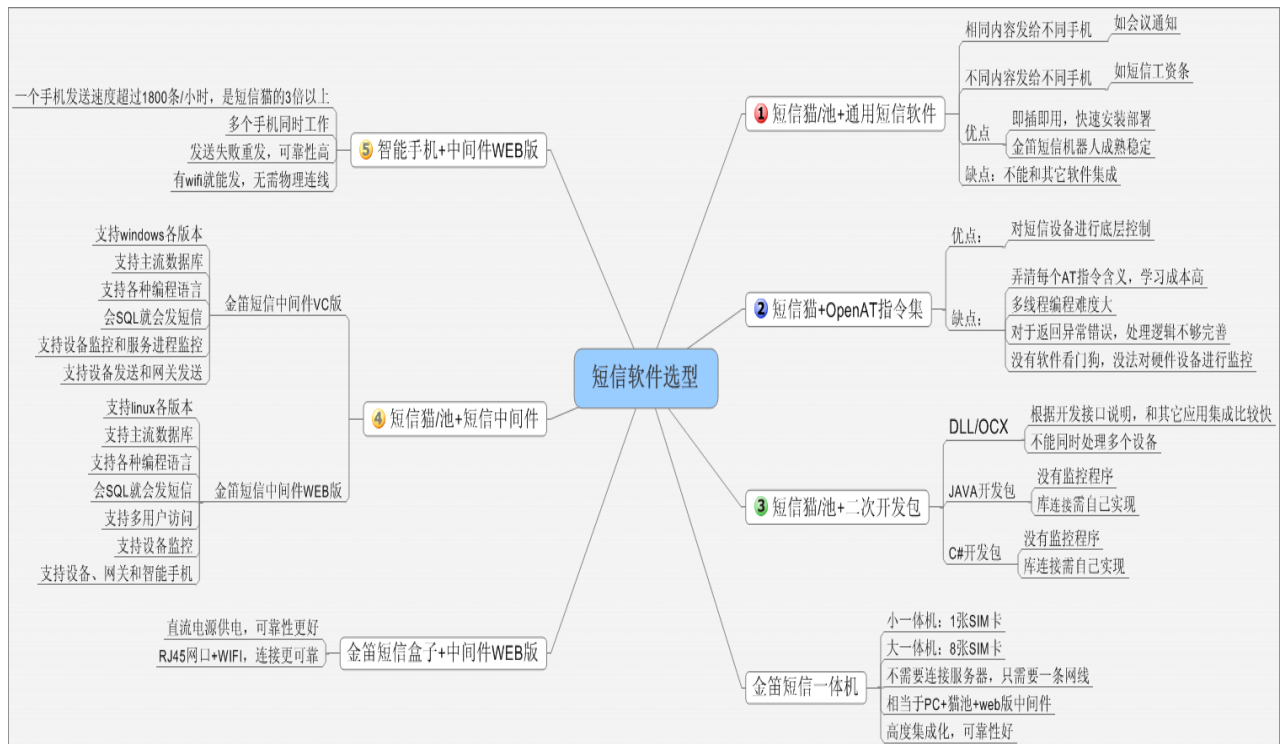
短信软件选型

1 短信猫/池+通用短信软件
相同内容发给不同手机
如会议通知
不同内容发给不同手机
如短信工资条
优点
即插即用，快速安装部署
金笛短信机器人成熟稳定
缺点：不能和其它软件集成

2 短信猫+OpenAT指令集
优点：
对短信设备进行底层控制
缺点：
弄清每个AT指令含义，学习成本高
多线程编程难度大
对于返回异常错误，处理逻辑不够完善
没有软件看门狗，没法对硬件设备进行监控

3 短信猫/池+二次开发包
DLL/OCX
根据开发接口说明，和其它应用集成比较快
不能同时处理多个设备
JAVA开发包
没有监控程序
库连接需自己实现
C#开发包
没有监控程序
库连接需自己实现

金笛短信一体机
小一体机：1张SIM卡
大一体机：8张SIM卡
不需要连接服务器，只需要一条网线
相当于PC+猫池+web版中间件
高度集成化，可靠性好

5 智能手机+中间件WEB版
一个手机发送速度超过1800条/小时，是短信猫的3倍以上
多个手机同时工作
发送失败重发，可靠性高
有wifi就能发，无需物理连线

4 短信猫/池+短信中间件
金笛短信中间件VC版
支持windows各版本
支持主流数据库
支持各种编程语言
会SQL就会发短信
支持设备监控和服务进程监控
支持设备发送和网关发送
金笛短信中间件WEB版
支持linux各版本
支持主流数据库
支持各种编程语言
会SQL就会发短信
支持多用户访问
支持设备监控
支持设备、网关和智能手机

金笛短信盒子+中间件WEB版
直流电源供电，可靠性更好
RJ45网口+WIFI，连接更可靠